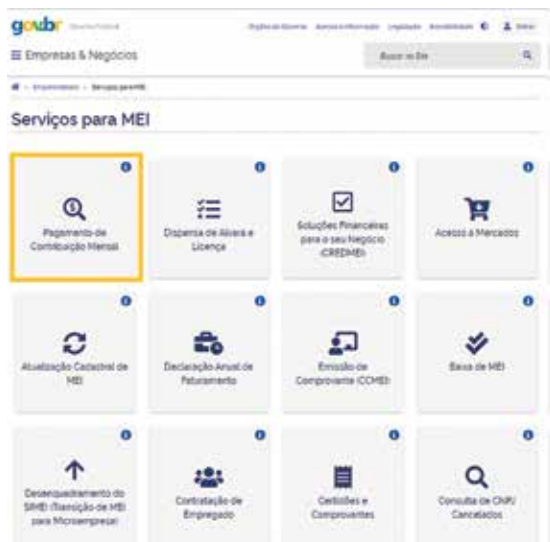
gov.br Governo Federal

Órgãos do Governo Acesso à Informação Legislação Acessibilidade Entrar

☰ Empresas & Negócios

Buscar no Site

Empreendedor > Serviços para MEI

Serviços para MEI

Pagamento de Contribuição Mensal

Dispensa de Alvará e Licença

Soluções Financeiras para o seu Negócio (CREDMEI)

Acesso a Mercados

Atualização Cadastral de MEI

Declaração Anual de Faturamento

Emissão de Comprovante (CCMEI)

Baixa de MEI

Desenquadramento do SIMEI (Transição de MEI para Microempresa)

Contratação de Empregado

Certidões e Comprovantes

Consulta de CNPJ Cancelados